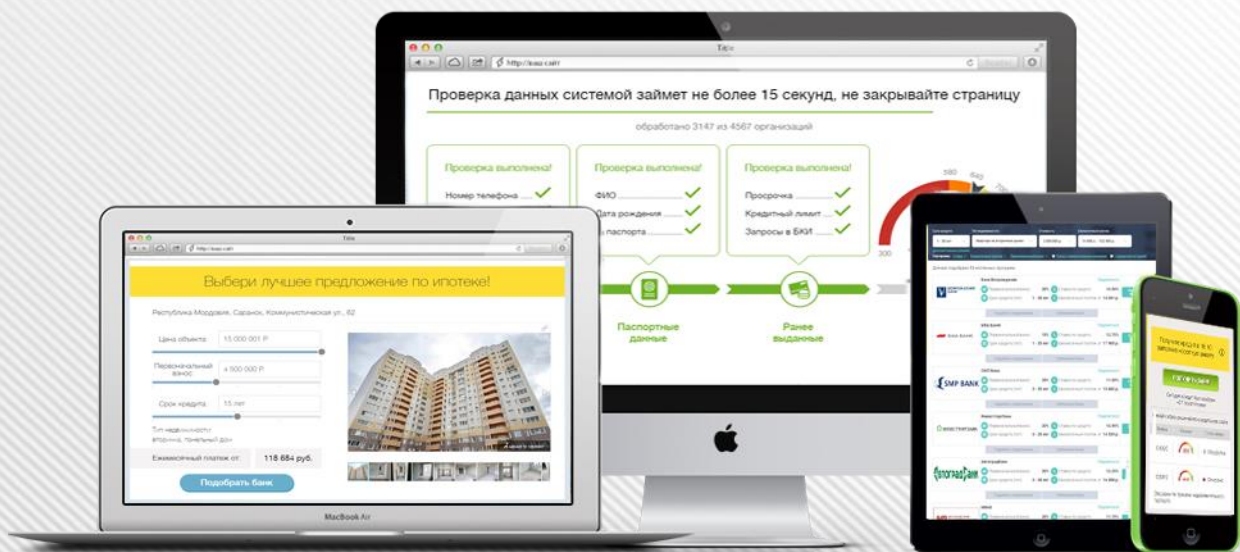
Title

http://ваш-сайт

Проверка данных системой займет не более 15 секунд, не закрывайте страницу

обработано 3147 из 4567 организаций

Проверка выполнена!
Номер телефона

Проверка выполнена!
ФИО
Дата рождения
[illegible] паспорта

Проверка выполнена!
Просрочка
Кредитный лимит
Запросы в БКИ

Паспортные данные

Ранее выданные

300

580

Title

http://ваш-сайт

Выбери лучшее предложение по ипотеке!

Республика Мордовия, Саранск, Коммунистическая ул., 62

Цена объекта 15 000 001 ₽

Первоначальный взнос 4 500 000 ₽

Срок кредита 15 лет

Тип недвижимости: вторичка, панельный дом

Ежемесячный платеж от: 118 684 руб.

Подобрать банк

MacBook Air

SMP BANK

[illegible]